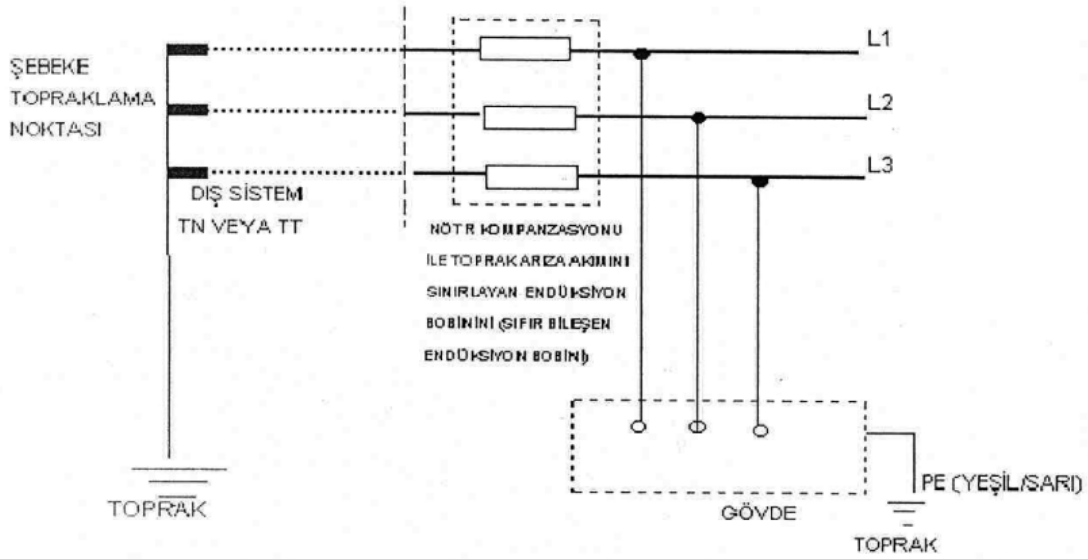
ŞEBEKE
TOPRAKLAMA
NOKTASI

L1

L2

L3

DIŞ SİSTEM
TN VEYA TT

NÖTR KOMPANZASYONU İLE TOPRAK ARIZA AKIMINI SINIRLAYAN ENDÜKSİYON BOBİNİNİ (SIFIR BİLEŞEN ENDÜKSİYON BOBİNİ)

PE (YEŞİL/SARI)

TOPRAK

GÖVDE

TOPRAK